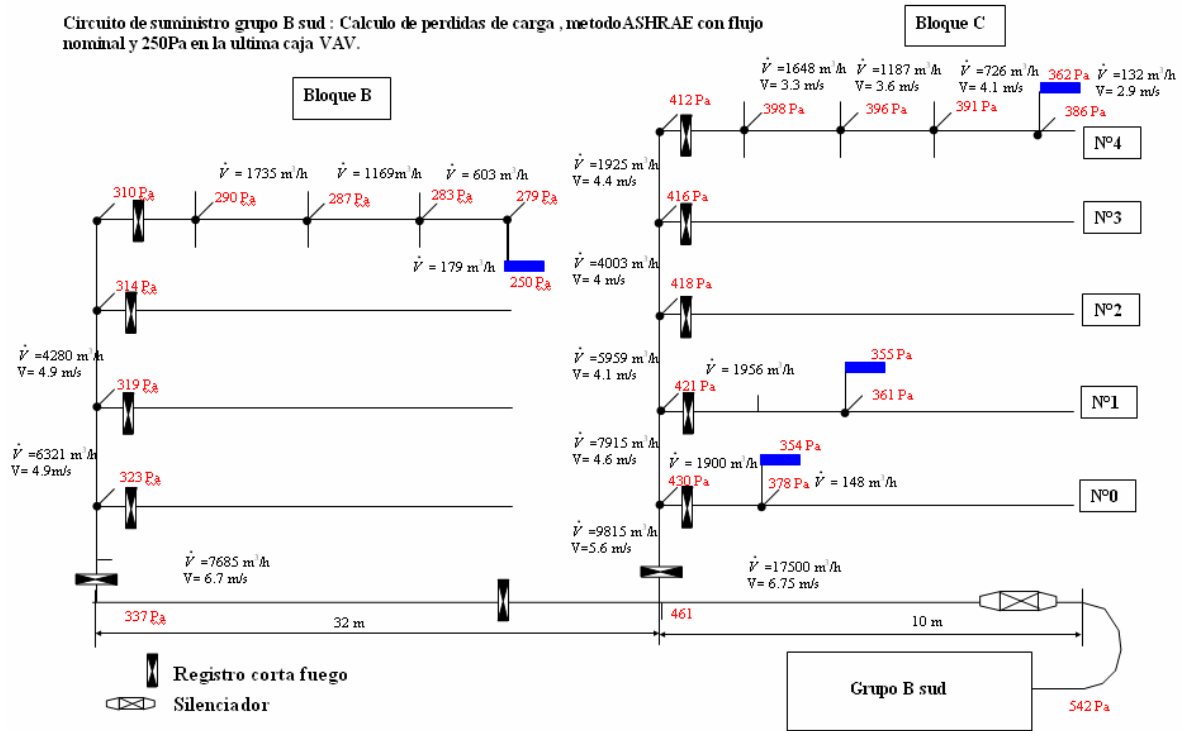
Circuito de suministro grupo B sud : Calculo de perdidas de carga , metodoASHRAE con flujo nominal y 250Pa en la ultima caja VAV.

Bloque C

Bloque B

$\dot{V}$ =1648 m$^3$/h V= 3.3 m/s

$\dot{V}$ =1187 m$^3$/h V= 3.6 m/s

$\dot{V}$ =726 m$^3$/h V= 4.1 m/s

362 Pa

$\dot{V}$ =132 m$^3$/h V= 2.9 m/s

412 Pa

398 Pa

396 Pa

391 Pa

386 Pa

Nº4

$\dot{V}$ = 1735 m$^3$/h

$\dot{V}$ = 1169m$^3$/h

$\dot{V}$ = 603 m$^3$/h

$\dot{V}$ =1925 m$^3$/h V= 4.4 m/s

310 Pa

290 Pa

287 Pa

283 Pa

279 Pa

416 Pa

Nº3

$\dot{V}$ = 179 m$^3$/h

250 Pa

$\dot{V}$ =4003 m$^3$/h V= 4 m/s

314 Pa

418 Pa

Nº2

$\dot{V}$ =4280 m$^3$/h V= 4.9 m/s

$\dot{V}$ =5959 m$^3$/h V= 4.1 m/s

$\dot{V}$ = 1956 m$^3$/h

355 Pa

319 Pa

421 Pa

361 Pa

Nº1

$\dot{V}$ =6321 m$^3$/h V= 4.9m/s

$\dot{V}$ =7915 m$^3$/h V= 4.6 m/s

354 Pa

$\dot{V}$ = 1900 m$^3$/h

323 Pa

430 Pa

378 Pa

$\dot{V}$ = 148 m$^3$/h

Nº0

$\dot{V}$ =9815 m$^3$/h V=5.6 m/s

$\dot{V}$ =7685 m$^3$/h V= 6.7 m/s

$\dot{V}$ =17500 m$^3$/h V= 6.75 m/s

337 Pa

32 m

461

10 m

Registro corta fuego

Silenciador

Grupo B sud

542 Pa